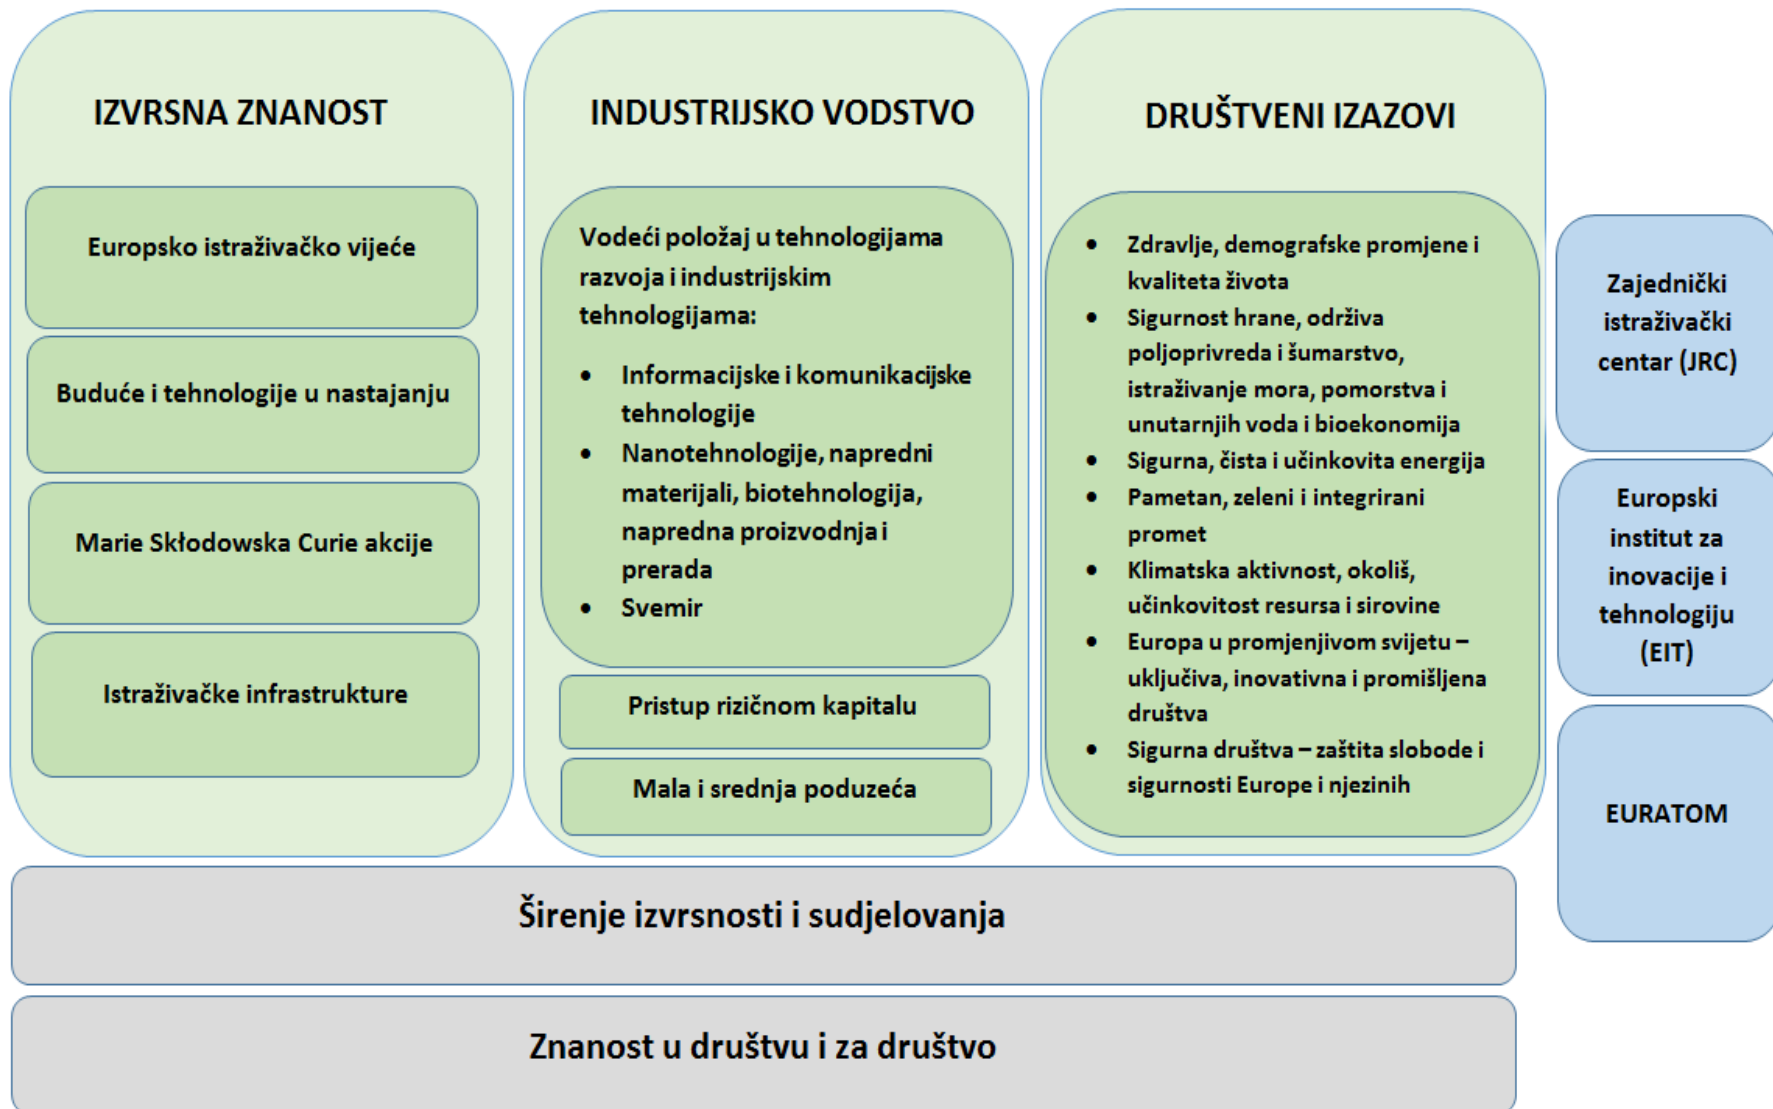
IZVRSNA ZNANOST

Europsko istraživačko vijeće

Buduće i tehnologije u nastajanju

Marie Skłodowska Curie akcije

Istraživačke infrastrukture

INDUSTRIJSKO VODSTVO

Vodeći položaj u tehnologijama razvoja i industrijskim tehnologijama:

- Informacijske i komunikacijske tehnologije
- Nanotehnologije, napredni materijali, biotehnologija, napredna proizvodnja i prerada
- Svemir

Pristup rizičnom kapitalu

Mala i srednja poduzeća

DRUŠTVENI IZAZOVI

- Zdravlje, demografske promjene i kvaliteta života
- Sigurnost hrane, održiva poljoprivreda i šumarstvo, istraživanje mora, pomorstva i unutarnjih voda i bioekonomija
- Sigurna, čista i učinkovita energija
- Pametan, zeleni i integrirani promet
- Klimatska aktivnost, okoliš, učinkovitost resursa i sirovine
- Europa u promjenjivom svijetu – uključiva, inovativna i promišljena društva
- Sigurna društva – zaštita slobode i sigurnosti Europe i njezinih

Zajednički istraživački centar (JRC)

Europski institut za inovacije i tehnologiju (EIT)

EURATOM

Širenje izvrsnosti i sudjelovanja

Znanost u društvu i za društvo